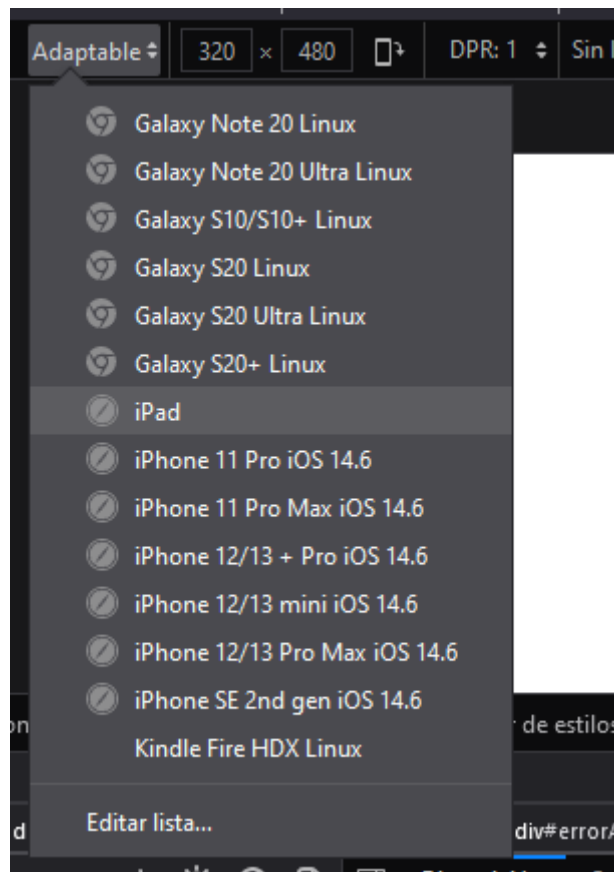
Adaptable ÷ 320 × 480 DPR: 1 ÷ Sin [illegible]

Galaxy Note 20 Linux
Galaxy Note 20 Ultra Linux
Galaxy S10/S10+ Linux
Galaxy S20 Linux
Galaxy S20 Ultra Linux
Galaxy S20+ Linux
iPad
iPhone 11 Pro iOS 14.6
iPhone 11 Pro Max iOS 14.6
iPhone 12/13 + Pro iOS 14.6
iPhone 12/13 mini iOS 14.6
iPhone 12/13 Pro Max iOS 14.6
iPhone SE 2nd gen iOS 14.6
Kindle Fire HDX Linux

Editar lista...

r de estilos
div#errorA